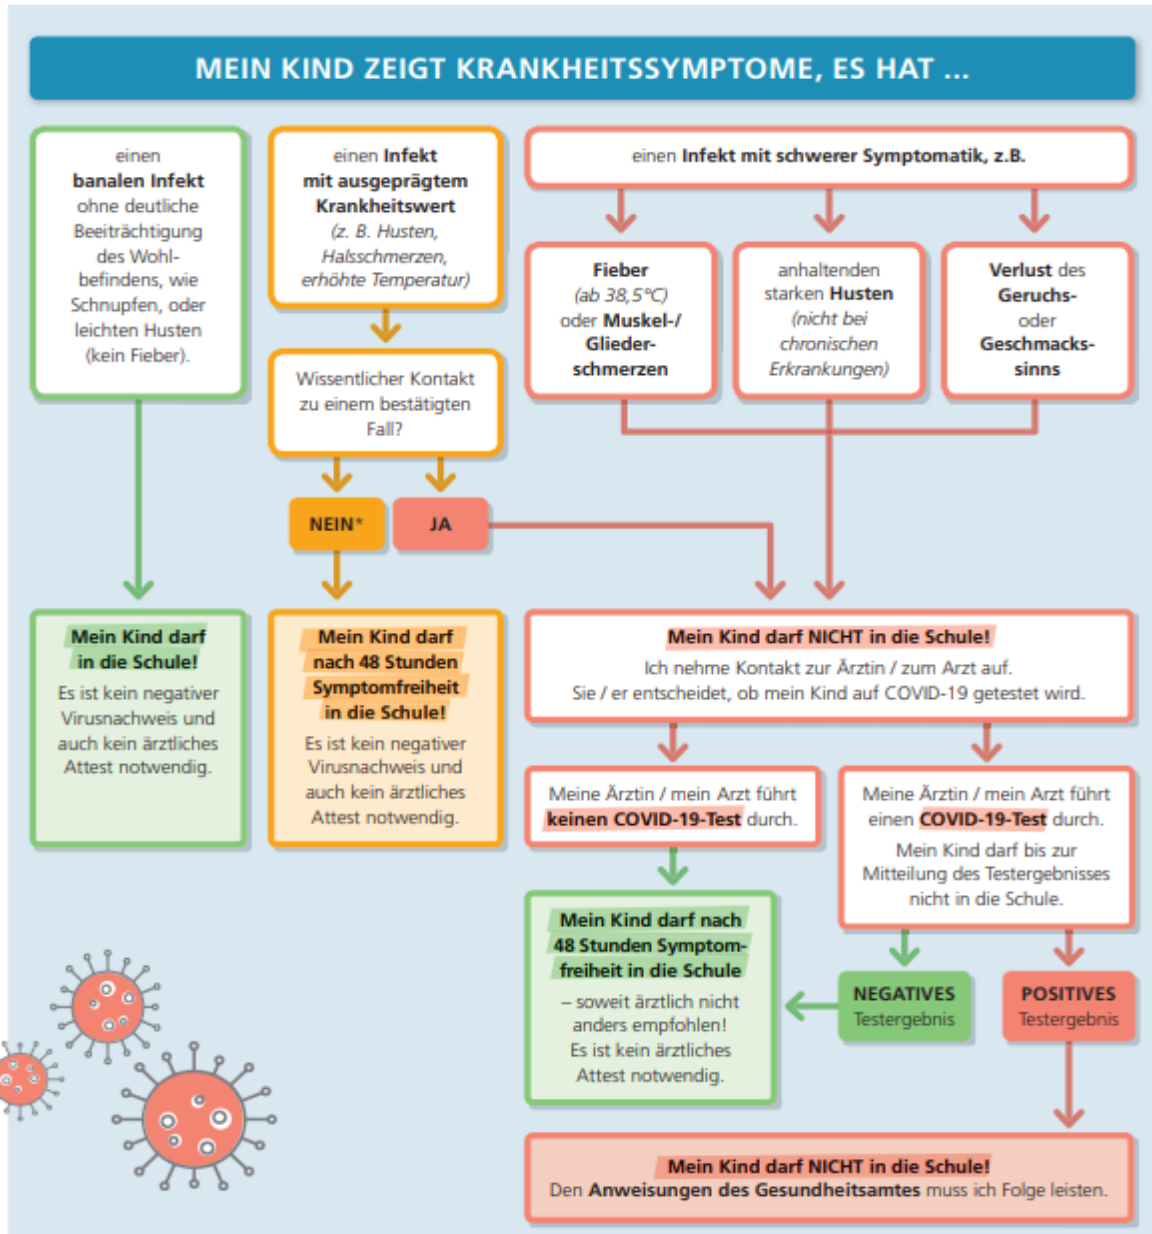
MEIN KIND ZEIGT KRANKHEITSSYMPTOME, ES HAT ...

einen banalen Infekt ohne deutliche Beeinträchtigung des Wohlbefindens, wie Schnupfen, oder leichten Husten (kein Fieber).

einen Infekt mit ausgeprägtem Krankheitswert (z. B. Husten, Halsschmerzen, erhöhte Temperatur)

Wissentlicher Kontakt zu einem bestätigten Fall?

NEIN*

JA

einen Infekt mit schwerer Symptomatik, z.B.

Fieber (ab 38,5°C) oder Muskel-/ Gliederschmerzen

anhaltenden starken Husten (nicht bei chronischen Erkrankungen)

Verlust des Geruchs- oder Geschmackssinns

Mein Kind darf in die Schule!
Es ist kein negativer Virusnachweis und auch kein ärztliches Attest notwendig.

Mein Kind darf nach 48 Stunden Symptomfreiheit in die Schule!
Es ist kein negativer Virusnachweis und auch kein ärztliches Attest notwendig.

Mein Kind darf NICHT in die Schule!
Ich nehme Kontakt zur Ärztin / zum Arzt auf.
Sie / er entscheidet, ob mein Kind auf COVID-19 getestet wird.

Meine Ärztin / mein Arzt führt keinen COVID-19-Test durch.

Meine Ärztin / mein Arzt führt einen COVID-19-Test durch.
Mein Kind darf bis zur Mitteilung des Testergebnisses nicht in die Schule.

Mein Kind darf nach 48 Stunden Symptomfreiheit in die Schule
– soweit ärztlich nicht anders empfohlen!
Es ist kein ärztliches Attest notwendig.

NEGATIVES Testergebnis

POSITIVES Testergebnis

Mein Kind darf NICHT in die Schule!
Den Anweisungen des Gesundheitsamtes muss ich Folge leisten.